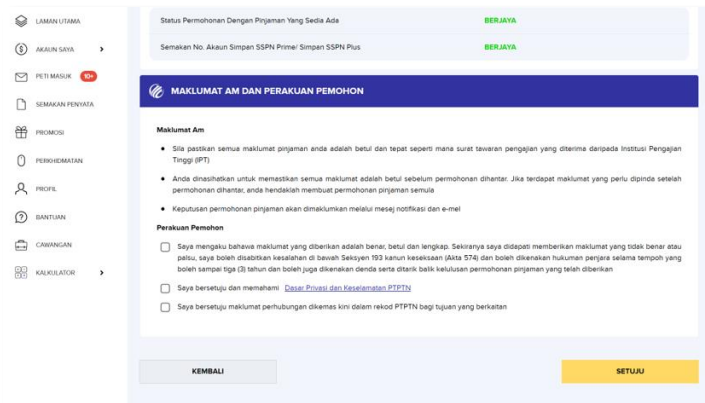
LAMAN UTAMA
AKAUN SAYA
PETI MASUK 10+
SEMAKAN PENYATA
PROMOSI
PERKHIDMATAN
PROFIL
BANTUAN
CAWANGAN
KALKULATOR

| Status Permohonan Dengan Pinjaman Yang Sedia Ada | BERJAYA |
|---|---|
| Semakan No. Akaun Simpan SSPN Prime/ Simpan SSPN Plus | BERJAYA |

MAKLUMAT AM DAN PERAKUAN PEMOHON

Maklumat Am

• Sila pastikan semua maklumat pinjaman anda adalah betul dan tepat seperti mana surat tawaran pengajian yang diterima daripada Institusi Pengajian Tinggi (IPT)

• Anda dinasihatkan untuk memastikan semua maklumat adalah betul sebelum permohonan dihantar. Jika terdapat maklumat yang perlu dipinda setelah permohonan dihantar, anda hendaklah membuat permohonan pinjaman semula

• Keputusan permohonan pinjaman akan dimaklumkan melalui mesej notifikasi dan e-mel

Perakuan Pemohon

Saya mengaku bahawa maklumat yang diberikan adalah benar, betul dan lengkap. Sekiranya saya didapati memberikan maklumat yang tidak benar atau palsu, saya boleh disabitkan kesalahan di bawah Seksyen 193 kanun keseksaan (Akta 574) dan boleh dikenakan hukuman penjara selama tempoh yang boleh sampai tiga (3) tahun dan boleh juga dikenakan denda serta ditarik balik kelulusan permohonan pinjaman yang telah diberikan

Saya bersetuju dan memahami Dasar Privasi dan Keselamatan PTPTN

Saya bersetuju maklumat perhubungan dikemas kini dalam rekod PTPTN bagi tujuan yang berkaitan

KEMBALI

SETUJU